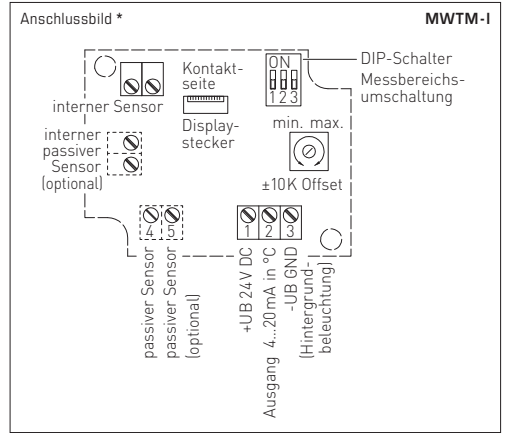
Anschlussbild *

MWTM-I

ON
1 2 3

DIP-Schalter Messbereichsumschaltung

interner Sensor

Kontaktseite

Displaystecker

min. max.

±10K Offset

interner passiver Sensor (optional)

4 5

passiver Sensor
passiver Sensor (optional)

1 2 3

+UB 24V DC
Ausgang 4...20 mA in °C
-UB GND (Hintergrundbeleuchtung)